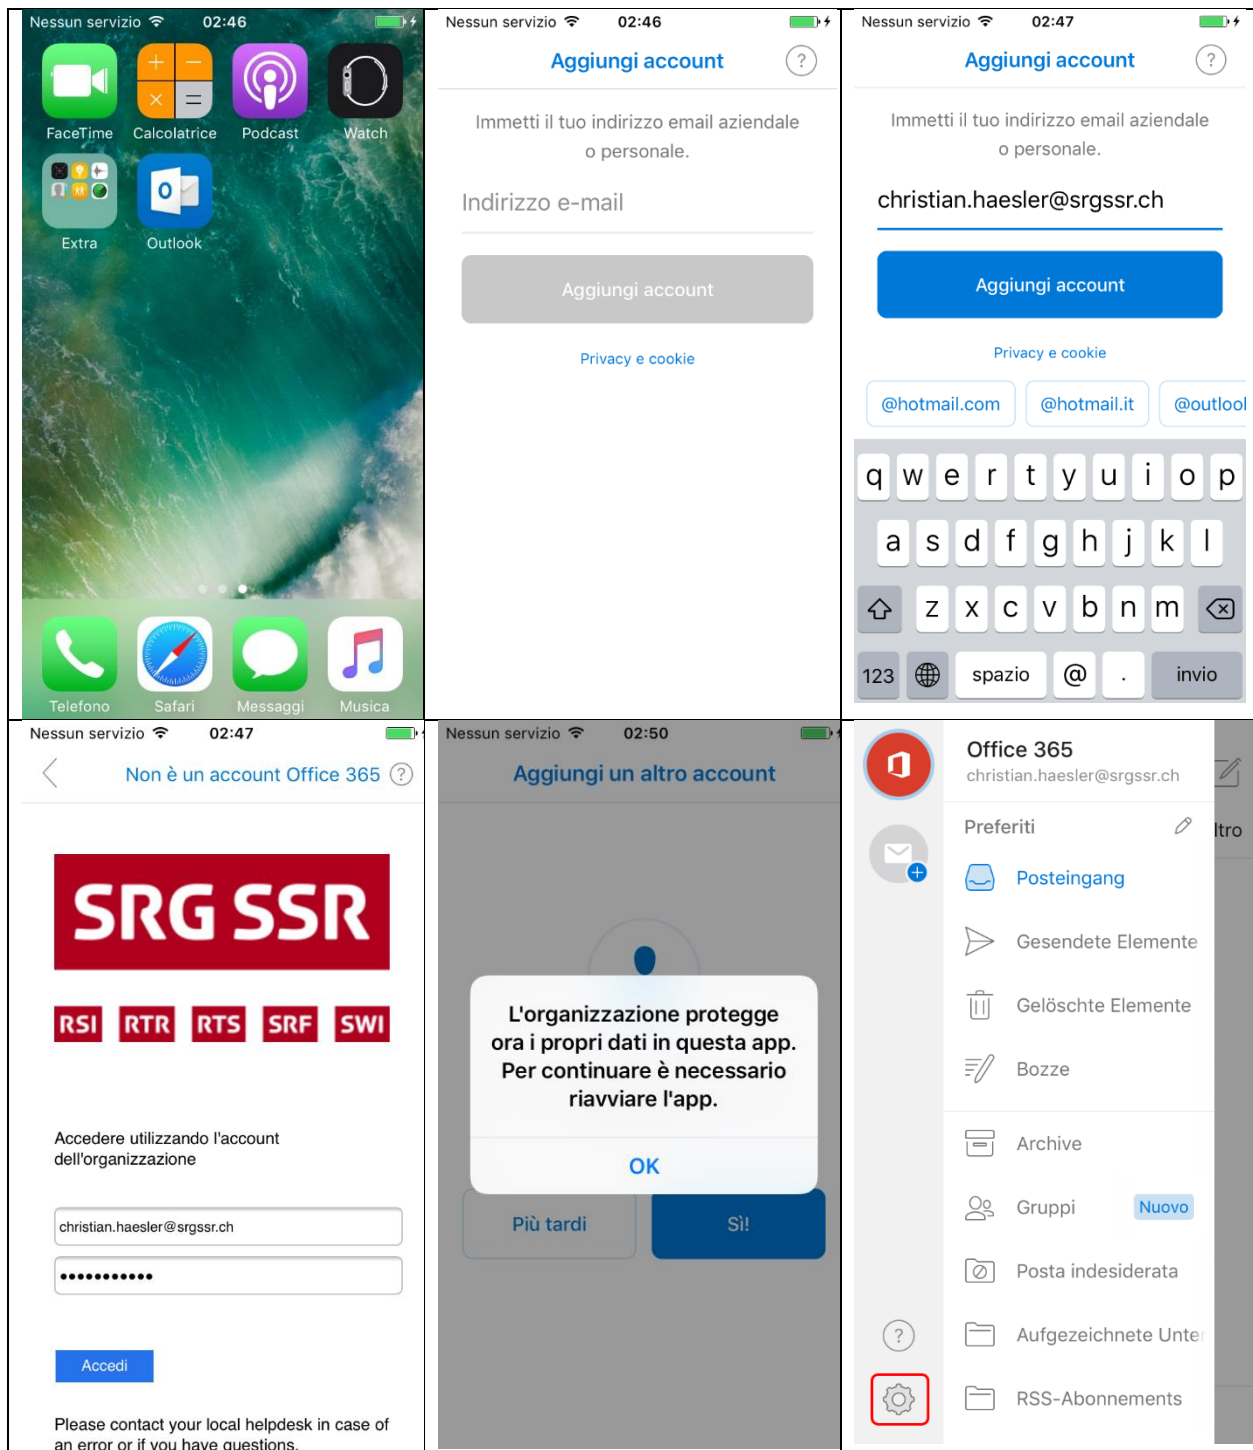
Nessun servizio 02:46

FaceTime Calcolatrice Podcast Watch

Extra Outlook

Telefono Safari Messaggi Musica

Nessun servizio 02:46

Aggiungi account

Immetti il tuo indirizzo email aziendale o personale.

Indirizzo e-mail

Aggiungi account

Privacy e cookie

Nessun servizio 02:47

Aggiungi account

Immetti il tuo indirizzo email aziendale o personale.

christian.haesler@srgssr.ch

Aggiungi account

Privacy e cookie

@hotmail.com @hotmail.it @outlool

q w e r t y u i o p

a s d f g h j k l

z x c v b n m

123 spazio @ . invio

Nessun servizio 02:47

Non è un account Office 365

SRG SSR

RSI RTR RTS SRF SWI

Accedere utilizzando l'account dell'organizzazione

christian.haesler@srgssr.ch

•••••••••••

Accedi

Please contact your local helpdesk in case of an error or if you have questions.

Nessun servizio 02:50

Aggiungi un altro account

L'organizzazione protegge ora i propri dati in questa app. Per continuare è necessario riavviare l'app.

OK

Più tardi Sì!

Office 365
christian.haesler@srgssr.ch

Preferiti

ltro

Posteingang

Gesendete Elemente

Gelöschte Elemente

Bozze

Archive

Gruppi Nuovo

Posta indesiderata

Aufgezeichnete Unte

RSS-Abonnements